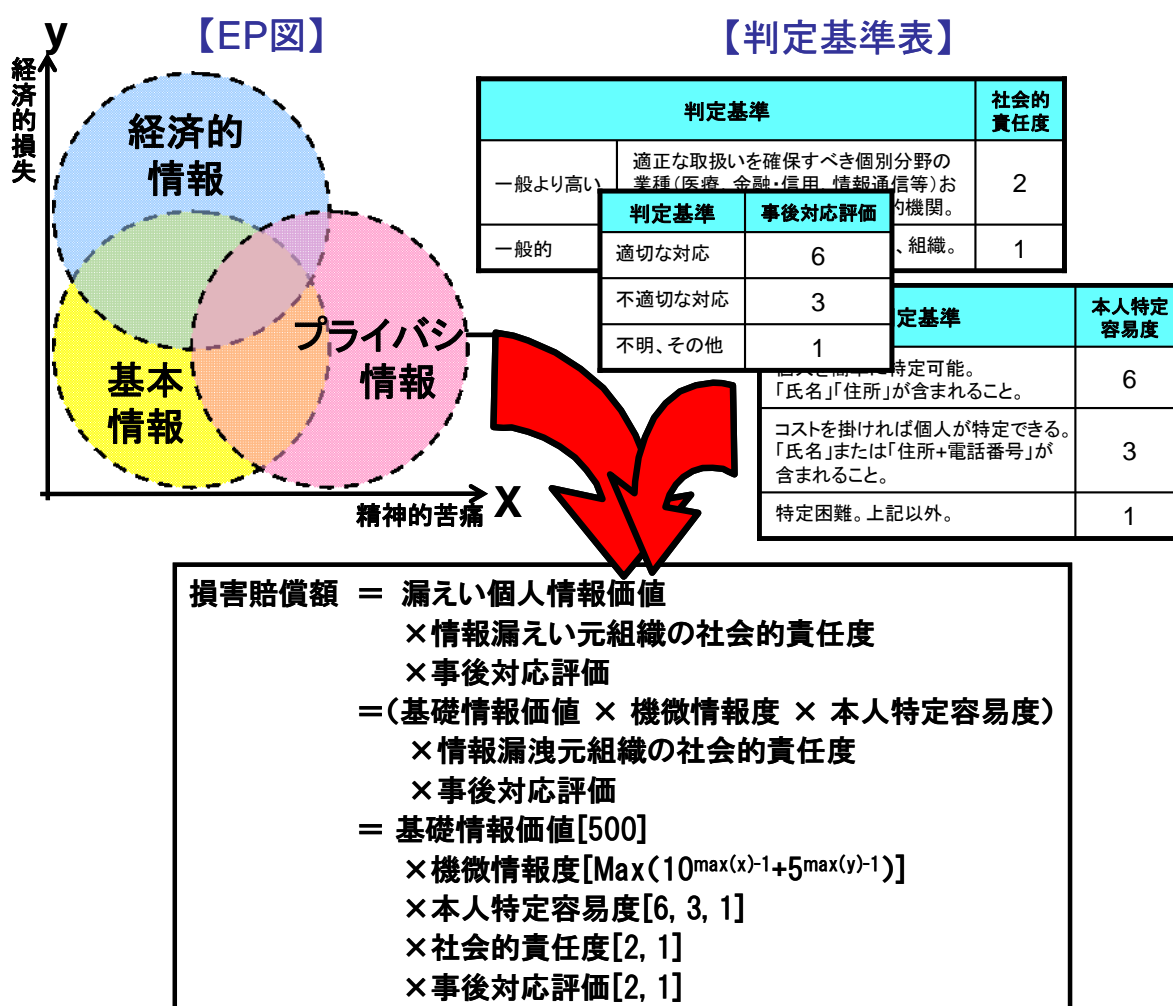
y
経済的損失

【EP図】

経済的情報

基本情報

プライバシ情報

精神的苦痛 X

【判定基準表】

| 判定基準 | | 社会的責任度 |
|---|---|---|
| 一般より高い | 適正な取扱いを確保すべき個別分野の業種(医療、金融・信用、情報通信等)お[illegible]的機関。 | 2 |
| 一般的 | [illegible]、組織。 | 1 |

| 判定基準 | 事後対応評価 |
|---|---|
| 適切な対応 | 6 |
| 不適切な対応 | 3 |
| 不明、その他 | 1 |

| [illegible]定基準 | 本人特定容易度 |
|---|---|
| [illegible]特定可能。「氏名」「住所」が含まれること。 | 6 |
| コストを掛ければ個人が特定できる。「氏名」または「住所+電話番号」が含まれること。 | 3 |
| 特定困難。上記以外。 | 1 |

損害賠償額 ＝ 漏えい個人情報価値
×情報漏えい元組織の社会的責任度
×事後対応評価
=(基礎情報価値 × 機微情報度 × 本人特定容易度)
×情報漏洩元組織の社会的責任度
×事後対応評価
＝ 基礎情報価値[500]
×機微情報度[Max($10^{max(x)-1}+5^{max(y)-1}$)]
×本人特定容易度[6, 3, 1]
×社会的責任度[2, 1]
×事後対応評価[2, 1]